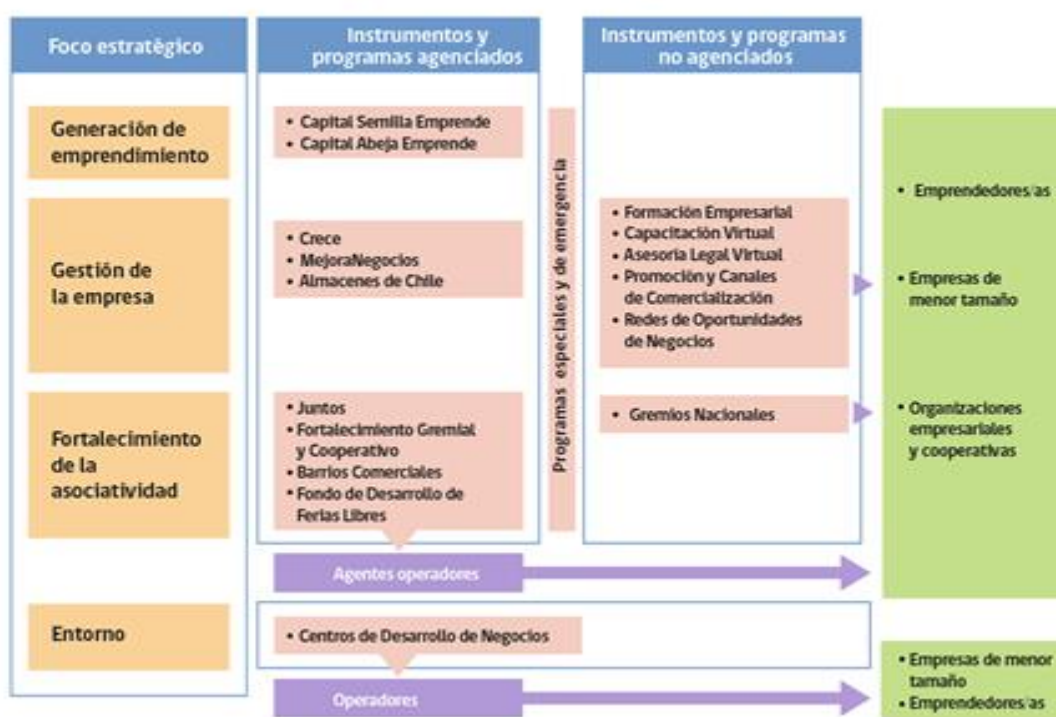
Foco estratégico

Generación de emprendimiento

Gestión de la empresa

Fortalecimiento de la asociatividad

Entorno

Instrumentos y programas agenciados

• Capital Semilla Emprende
• Capital Abeja Emprende

• Crece
• MejoraNegocios
• Almacenes de Chile

• Juntos
• Fortalecimiento Gremial y Cooperativo
• Barrios Comerciales
• Fondo de Desarrollo de Ferias Libres

Programas especiales y de emergencia

Instrumentos y programas no agenciados

• Formación Empresarial
• Capacitación Virtual
• Asesoría Legal Virtual
• Promoción y Canales de Comercialización
• Redes de Oportunidades de Negocios

• Gremios Nacionales

Agentes operadores

• Centros de Desarrollo de Negocios

Operadores

• Emprendedores/as

• Empresas de menor tamaño

• Organizaciones empresariales y cooperativas

• Empresas de menor tamaño
• Emprendedores/as